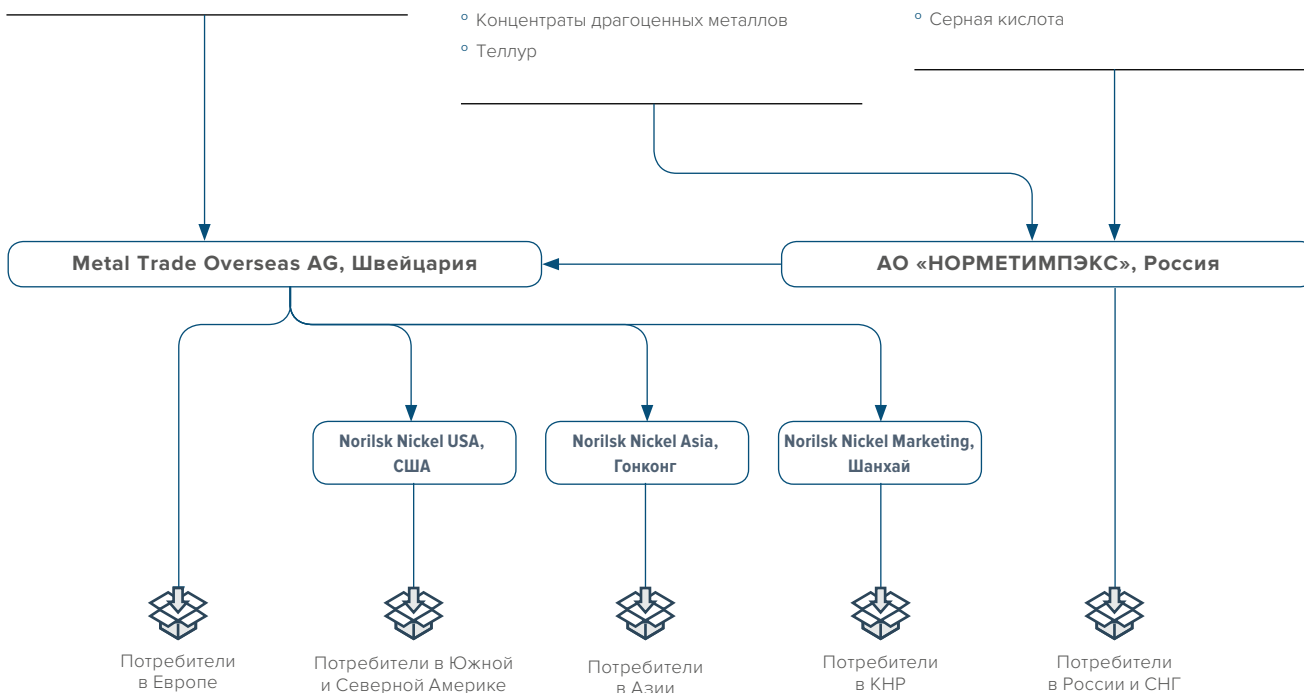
◦ Концентраты драгоценных металлов
◦ Теллур

◦ Серная кислота

Metal Trade Overseas AG, Швейцария

АО «НОРМЕТИМПЭКС», Россия

Norilsk Nickel USA, США

Norilsk Nickel Asia, Гонконг

Norilsk Nickel Marketing, Шанхай

Потребители в Европе

Потребители в Южной и Северной Америке

Потребители в Азии

Потребители в КНР

Потребители в России и СНГ